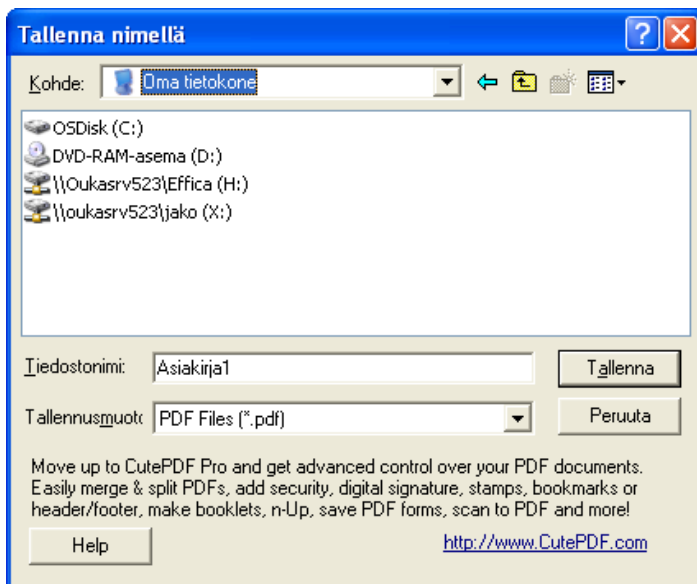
Tallenna nimellä

Kohde: Oma tietokone

OSDisk (C:)
DVD-RAM-asema (D:)
\\Oukasrv523\Effica (H:)
\\oukasrv523\jako (X:)

Tiedostonimi: Asiakirja1
Tallenna

Tallennusmuoto PDF Files (*.pdf)
Peruuta

Move up to CutePDF Pro and get advanced control over your PDF documents. Easily merge & split PDFs, add security, digital signature, stamps, bookmarks or header/footer, make booklets, n-Up, save PDF forms, scan to PDF and more!

Help

http://www.CutePDF.com